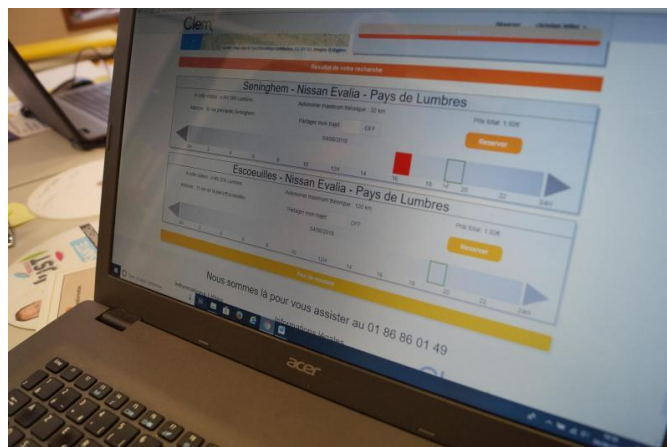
Clem

Résultat de votre recherche

Seninghem - Nissan Evalia - Pays de Lumbres

Autonomie maximum théorique : 32 km

Partager mon trajet OFF

Prix total: 1.50€

Réserver

Escoeuilles - Nissan Evalia - Pays de Lumbres

Autonomie maximum théorique : 120 km

Partager mon trajet OFF

Prix total: 1.50€

Réserver

Nous sommes là pour vous assister au 01 86 86 01 49

acer